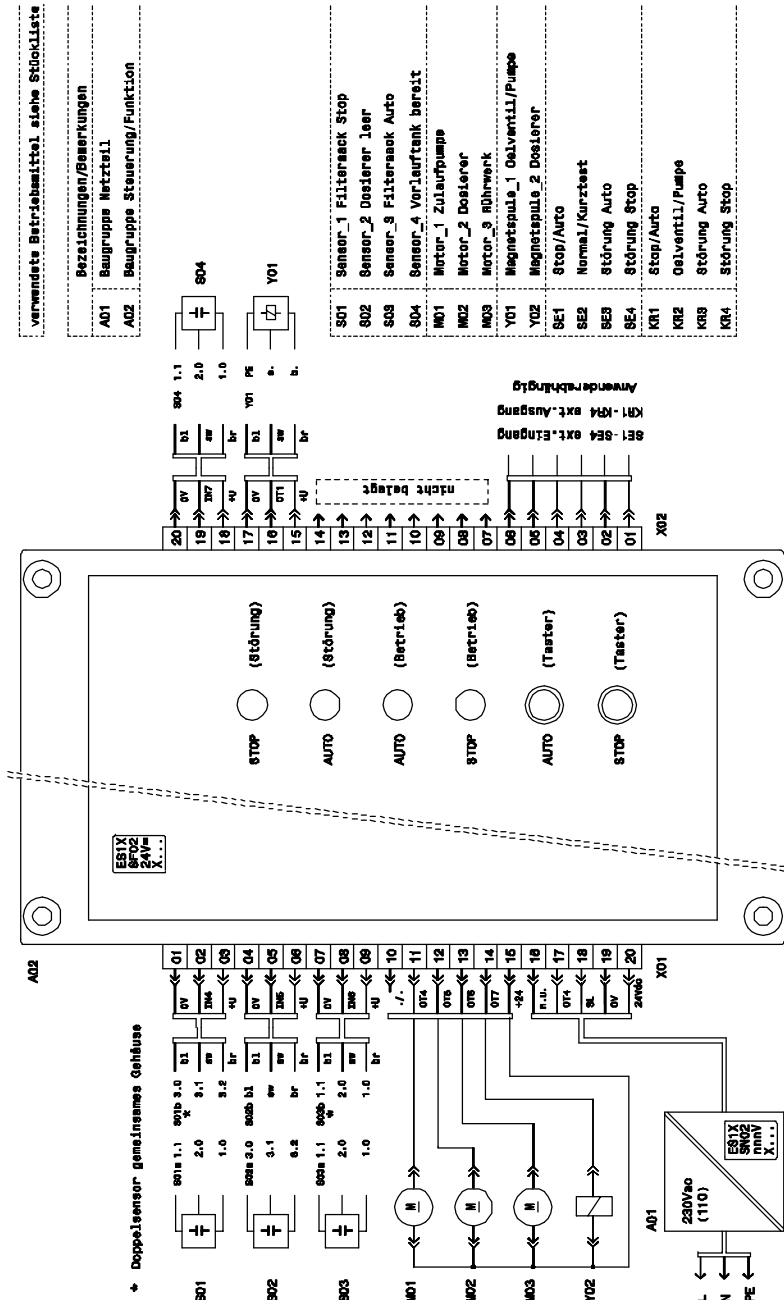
verwendete Betriebsmittel siehe Stückliste

Bezeichnungen/Bemerkungen

| | |
|---|---|
| A01 | Baugruppe Netzteil |
| A02 | Baugruppe Steuerung/Funktion |
| S01 | Sensor_1 Filtersack Stop |
| S02 | Sensor_2 Dosierer leer |
| S03 | Sensor_3 Filtersack Auto |
| S04 | Sensor_4 Vorlauftank bereit |
| M01 | Motor_1 Zulaufpumpe |
| M02 | Motor_2 Dosierer |
| M03 | Motor_3 Rührwerk |
| Y01 | Magnetspule_1 Oelventil/Pumpe |
| Y02 | Magnetspule_2 Dosierer |
| SE1 | Stop/Auto |
| SE2 | Normal/Kurztest |
| SE3 | Störung Auto |
| SE4 | Störung Stop |
| KR1 | Stop/Auto |
| KR2 | Oelventil/Pumpe |
| KR3 | Störung Auto |
| KR4 | Störung Stop |

S04 Y01

S04 1.1 2.0 1.0 Y01 PE a. b.

bl sw br bl sw br

0V IN7 +U 0V OT1 +U

20 19 18 17 16 15 14 13 12 11 10 09 08 07 06 05 04 03 02 01

nicht belegt

SE1-SE4 ext.Eingang
KR1-KR4 ext.Ausgang
Anwenderabhängig

X02

(Störung) (Störung) (Betrieb) (Betrieb) (Taster) (Taster)

STOP AUTO AUTO STOP AUTO STOP

ES1X
SF02
24V=
X...

A02

* Doppelsensor gemeinsames Gehäuse

S01a 1.1 S01b 3.0 * 2.0 3.1 1.0 3.2
S02a 3.0 S02b bl 3.1 sw 3.2 br
S03a 1.1 S03b 1.1 * 2.0 2.0 1.0 1.0

bl sw br bl sw br bl sw br

0V IN4 +U 0V IN5 +U 0V IN6 +U ./. OT4 OT5 OT6 OT7 +24 n.u. OT4 SL 0V 24Vdc

01 02 03 04 05 06 07 08 09 10 11 12 13 14 15 16 17 18 19 20

X01

S01 S02 S03 M01 M02 M03 Y02

M M M

A01
230Vac (110)
ES1X
SN02
nnnV
X...

L N PE